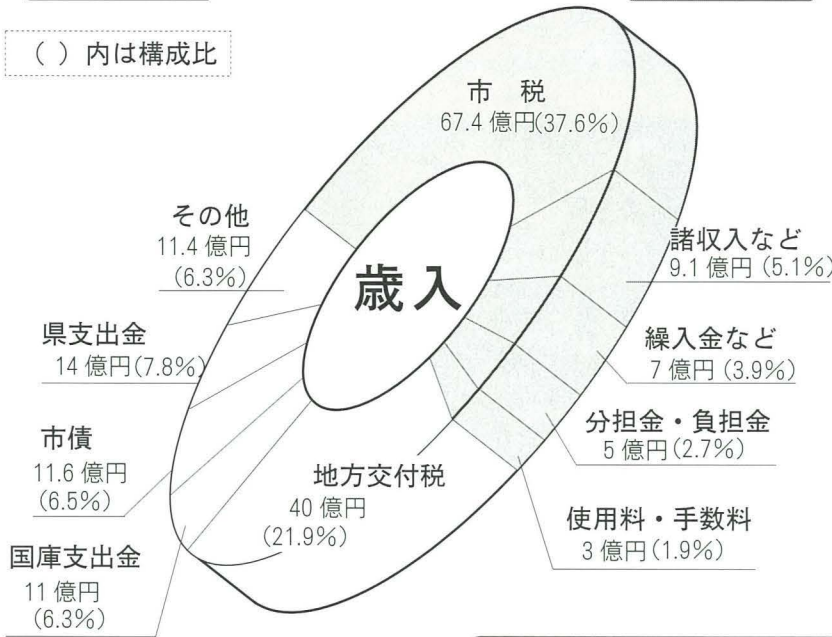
( ) 内は構成比

市 税
67.4 億円(37.6%)

その他
11.4 億円
(6.3%)

諸収入など
9.1 億円 (5.1%)

歳入

県支出金
14 億円(7.8%)

繰入金など
7 億円 (3.9%)

分担金・負担金
5 億円(2.7%)

市債
11.6 億円
(6.5%)

地方交付税
40 億円
(21.9%)

使用料・手数料
3 億円(1.9%)

国庫支出金
11 億円
(6.3%)